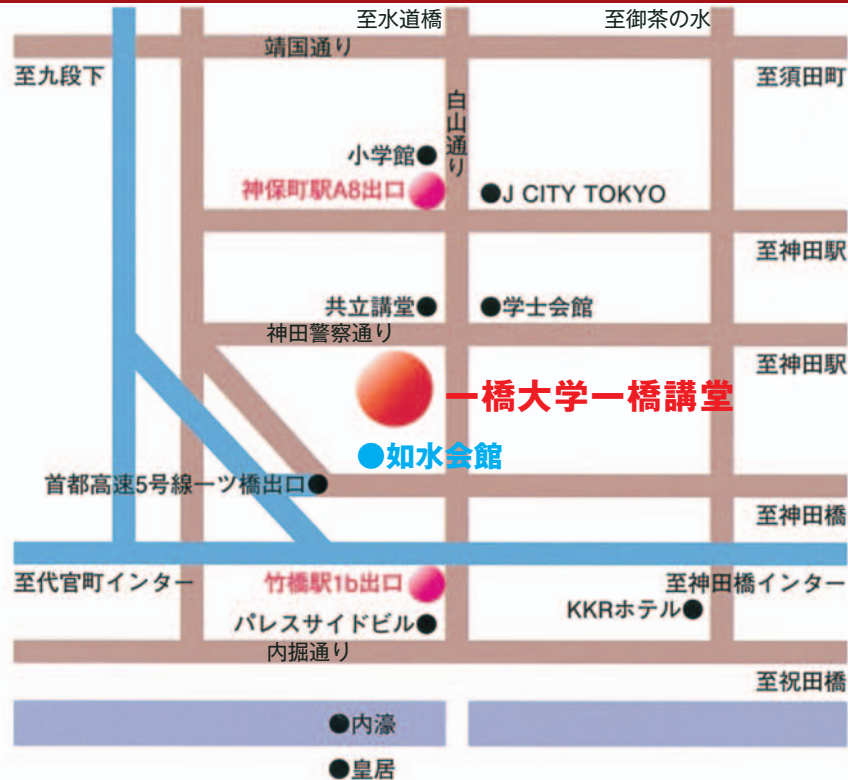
至水道橋

至御茶の水

靖国通り

至九段下

至須田町

白山通り

小学館●

神保町駅A8出口

●J CITY TOKYO

至神田駅

共立講堂●

●学士会館

神田警察通り

至神田駅

一橋大学一橋講堂

●如水会館

首都高速5号線一ツ橋出口●

至神田橋

至代官町インター

竹橋駅1b出口

至神田橋インター

パレスサイドビル●

KKRホテル●

内掘通り

至祝田橋

●内濠

●皇居